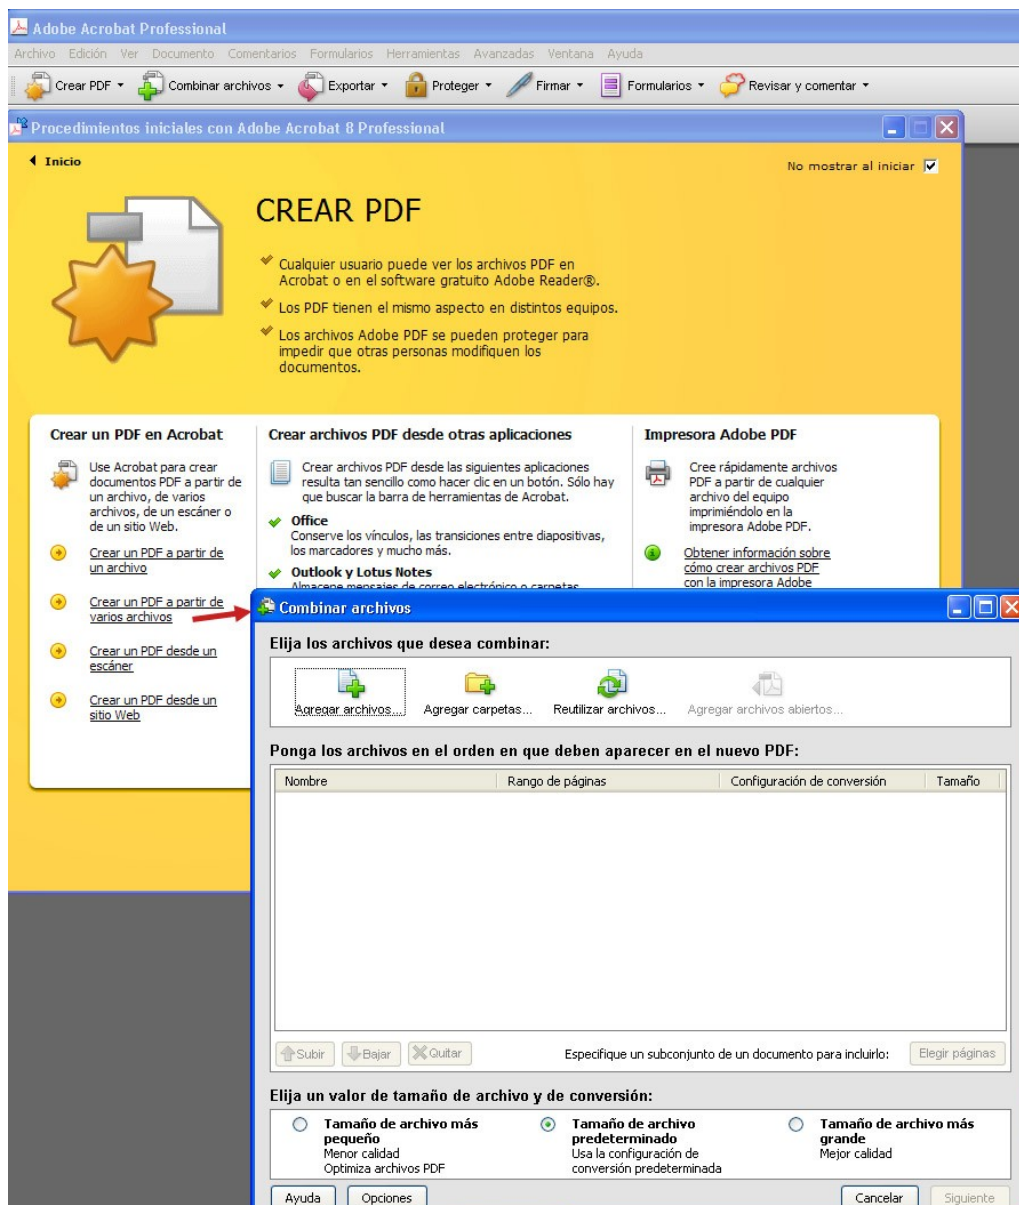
Adobe Acrobat Professional

Archivo Edición Ver Documento Comentarios Formularios Herramientas Avanzadas Ventana Ayuda

Crear PDF ▾ Combinar archivos ▾ Exportar ▾ Proteger ▾ Firmar ▾ Formularios ▾ Revisar y comentar ▾

Procedimientos iniciales con Adobe Acrobat 8 Professional

◂ Inicio

No mostrar al iniciar

CREAR PDF

Cualquier usuario puede ver los archivos PDF en Acrobat o en el software gratuito Adobe Reader®.

Los PDF tienen el mismo aspecto en distintos equipos.

Los archivos Adobe PDF se pueden proteger para impedir que otras personas modifiquen los documentos.

Crear un PDF en Acrobat

Use Acrobat para crear documentos PDF a partir de un archivo, de varios archivos, de un escáner o de un sitio Web.

Crear un PDF a partir de un archivo

Crear un PDF a partir de varios archivos

Crear un PDF desde un escáner

Crear un PDF desde un sitio Web

Crear archivos PDF desde otras aplicaciones

Crear archivos PDF desde las siguientes aplicaciones resulta tan sencillo como hacer clic en un botón. Sólo hay que buscar la barra de herramientas de Acrobat.

Office
Conserve los vínculos, las transiciones entre diapositivas, los marcadores y mucho más.

Outlook y Lotus Notes
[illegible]

Impresora Adobe PDF

Cree rápidamente archivos PDF a partir de cualquier archivo del equipo imprimiéndolo en la impresora Adobe PDF.

Obtener información sobre cómo crear archivos PDF con la impresora Adobe

Combinar archivos

Elija los archivos que desea combinar:

Agregar archivos... Agregar carpetas... Reutilizar archivos... Agregar archivos abiertos...

Ponga los archivos en el orden en que deben aparecer en el nuevo PDF:

| Nombre | Rango de páginas | Configuración de conversión | Tamaño |
|---|---|---|---|

Subir Bajar Quitar

Especifique un subconjunto de un documento para incluirlo: Elegir páginas

Elija un valor de tamaño de archivo y de conversión:

Tamaño de archivo más pequeño
Menor calidad
Optimiza archivos PDF

Tamaño de archivo predeterminado
Usa la configuración de conversión predeterminada

Tamaño de archivo más grande
Mejor calidad

Ayuda Opciones Cancelar Siguiente